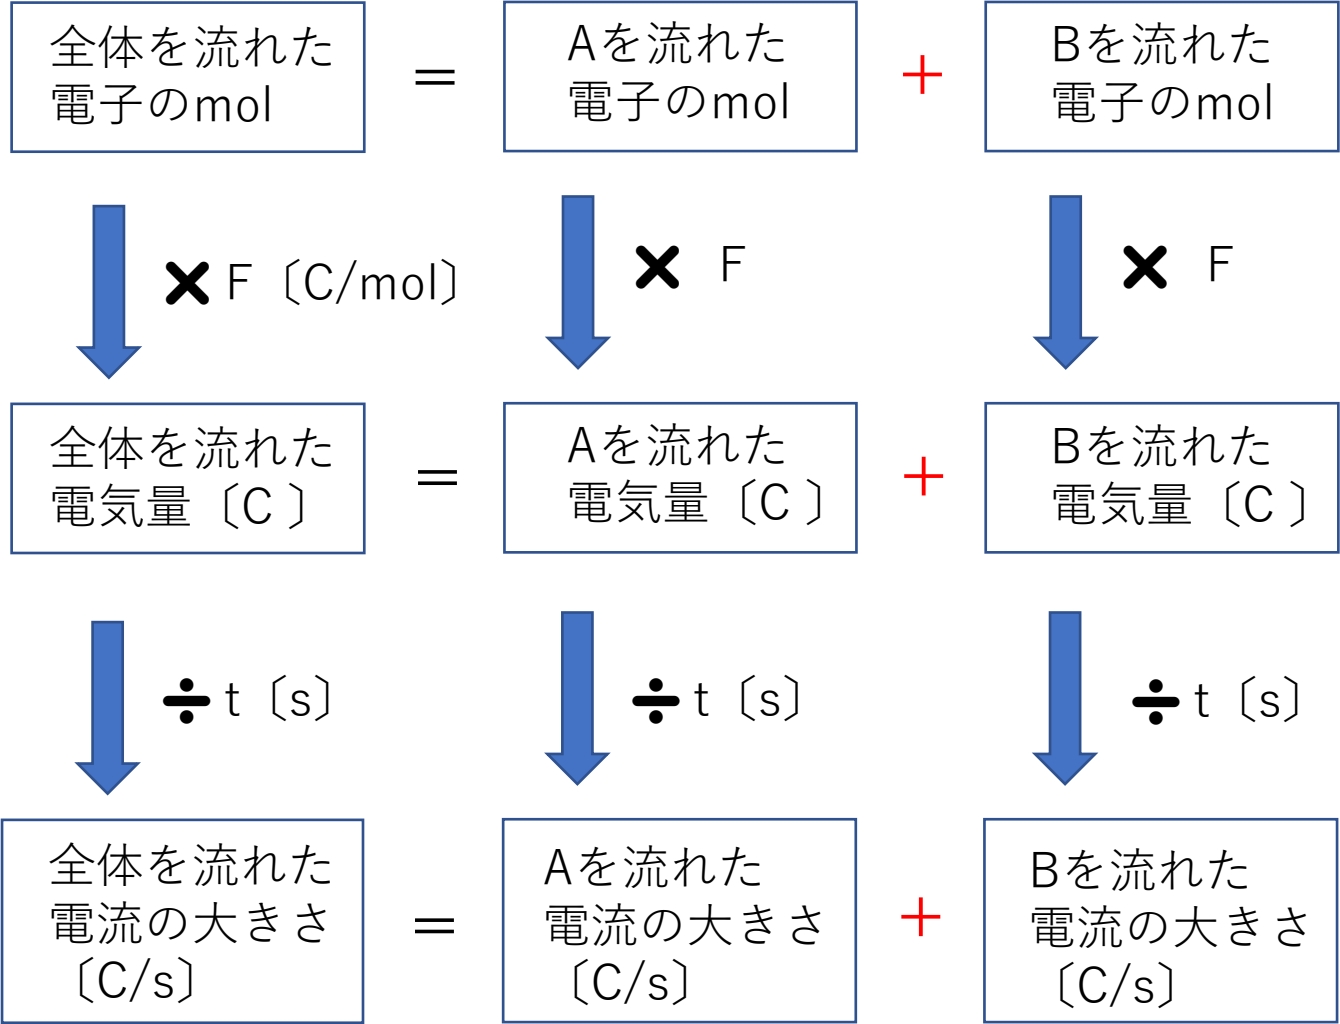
全体を流れた電子のmol ＝ Aを流れた電子のmol ＋ Bを流れた電子のmol

× F〔C/mol〕 × F × F

全体を流れた電気量〔C〕 ＝ Aを流れた電気量〔C〕 ＋ Bを流れた電気量〔C〕

÷ t〔s〕 ÷ t〔s〕 ÷ t〔s〕

全体を流れた電流の大きさ〔C/s〕 ＝ Aを流れた電流の大きさ〔C/s〕 ＋ Bを流れた電流の大きさ〔C/s〕